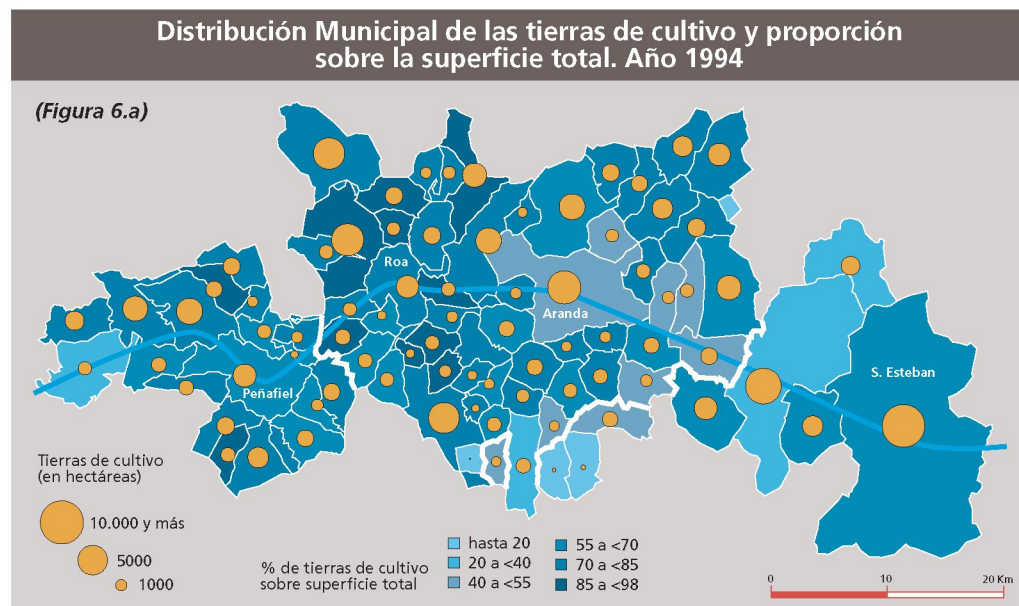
Distribución Municipal de las tierras de cultivo y proporción sobre la superficie total. Año 1994

(Figura 6.a)

Roa

Aranda

Peñafiel

S. Esteban

Tierras de cultivo (en hectáreas)

10.000 y más

5000

1000

% de tierras de cultivo sobre superficie total

hasta 20

20 a <40

40 a <55

55 a <70

70 a <85

85 a <98

0

10

20 Km